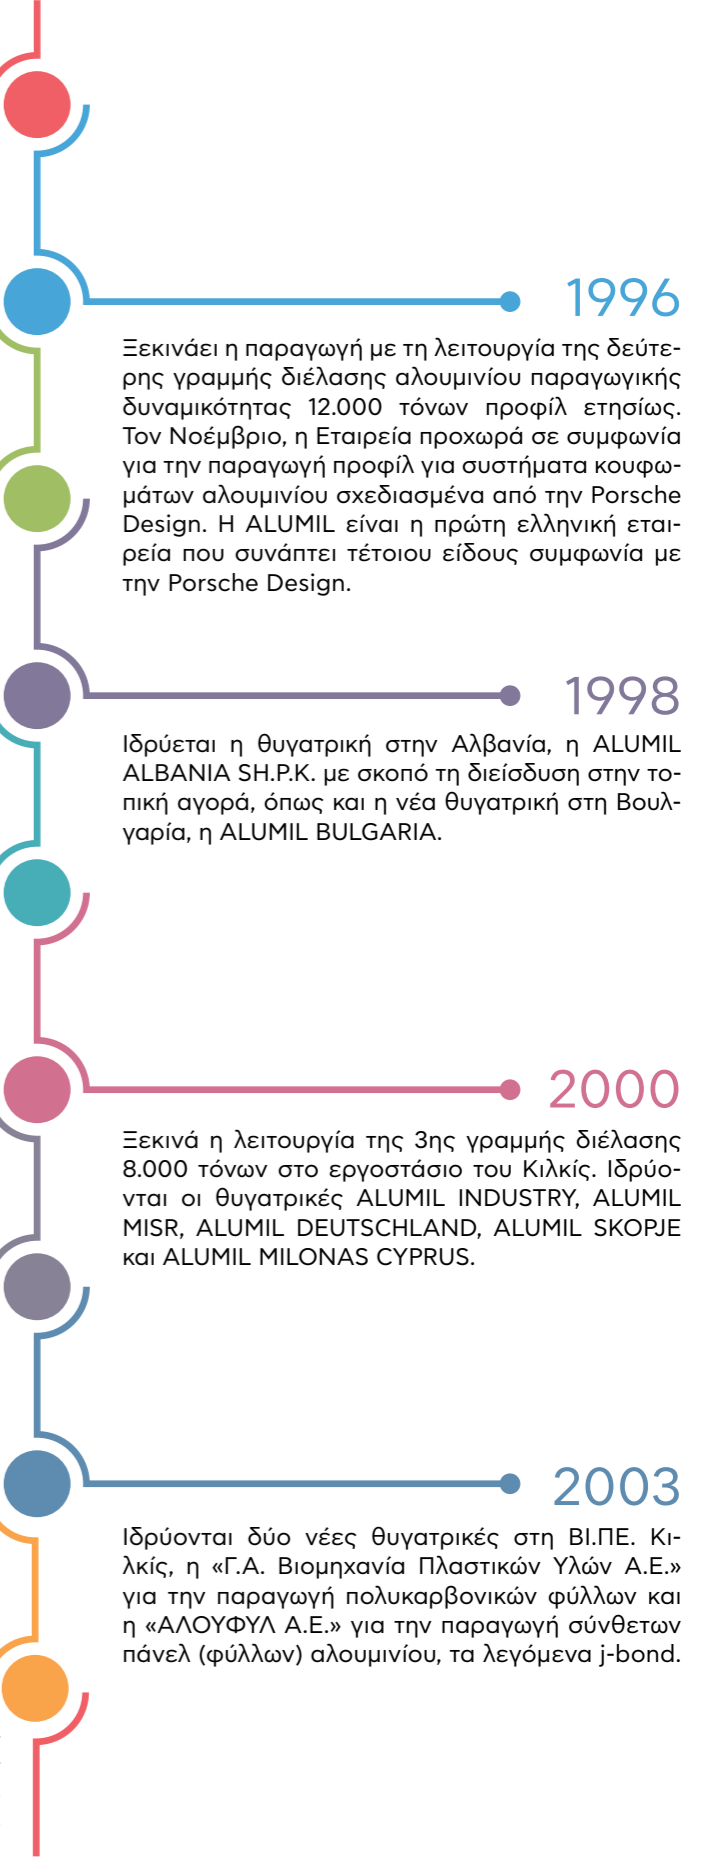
1996

Ξεκινάει η παραγωγή με τη λειτουργία της δεύτερης γραμμής διέλασης αλουμινίου παραγωγικής δυναμικότητας 12.000 τόνων προφίλ ετησίως. Τον Νοέμβριο, η Εταιρεία προχωρά σε συμφωνία για την παραγωγή προφίλ για συστήματα κουφωμάτων αλουμινίου σχεδιασμένα από την Porsche Design. Η ALUMIL είναι η πρώτη ελληνική εταιρεία που συνάπτει τέτοιου είδους συμφωνία με την Porsche Design.

1998

Ιδρύεται η θυγατρική στην Αλβανία, η ALUMIL ALBANIA SH.P.K. με σκοπό τη διείσδυση στην τοπική αγορά, όπως και η νέα θυγατρική στη Βουλγαρία, η ALUMIL BULGARIA.

2000

Ξεκινά η λειτουργία της 3ης γραμμής διέλασης 8.000 τόνων στο εργοστάσιο του Κιλκίς. Ιδρύονται οι θυγατρικές ALUMIL INDUSTRY, ALUMIL MISR, ALUMIL DEUTSCHLAND, ALUMIL SKOPJE και ALUMIL MILONAS CYPRUS.

2003

Ιδρύονται δύο νέες θυγατρικές στη ΒΙ.ΠΕ. Κιλκίς, η «Γ.Α. Βιομηχανία Πλαστικών Υλών Α.Ε.» για την παραγωγή πολυκαρβονικών φύλλων και η «ΑΛΟΥΦΥΛ Α.Ε.» για την παραγωγή σύνθετων πάνελ (φύλλων) αλουμινίου, τα λεγόμενα j-bond.